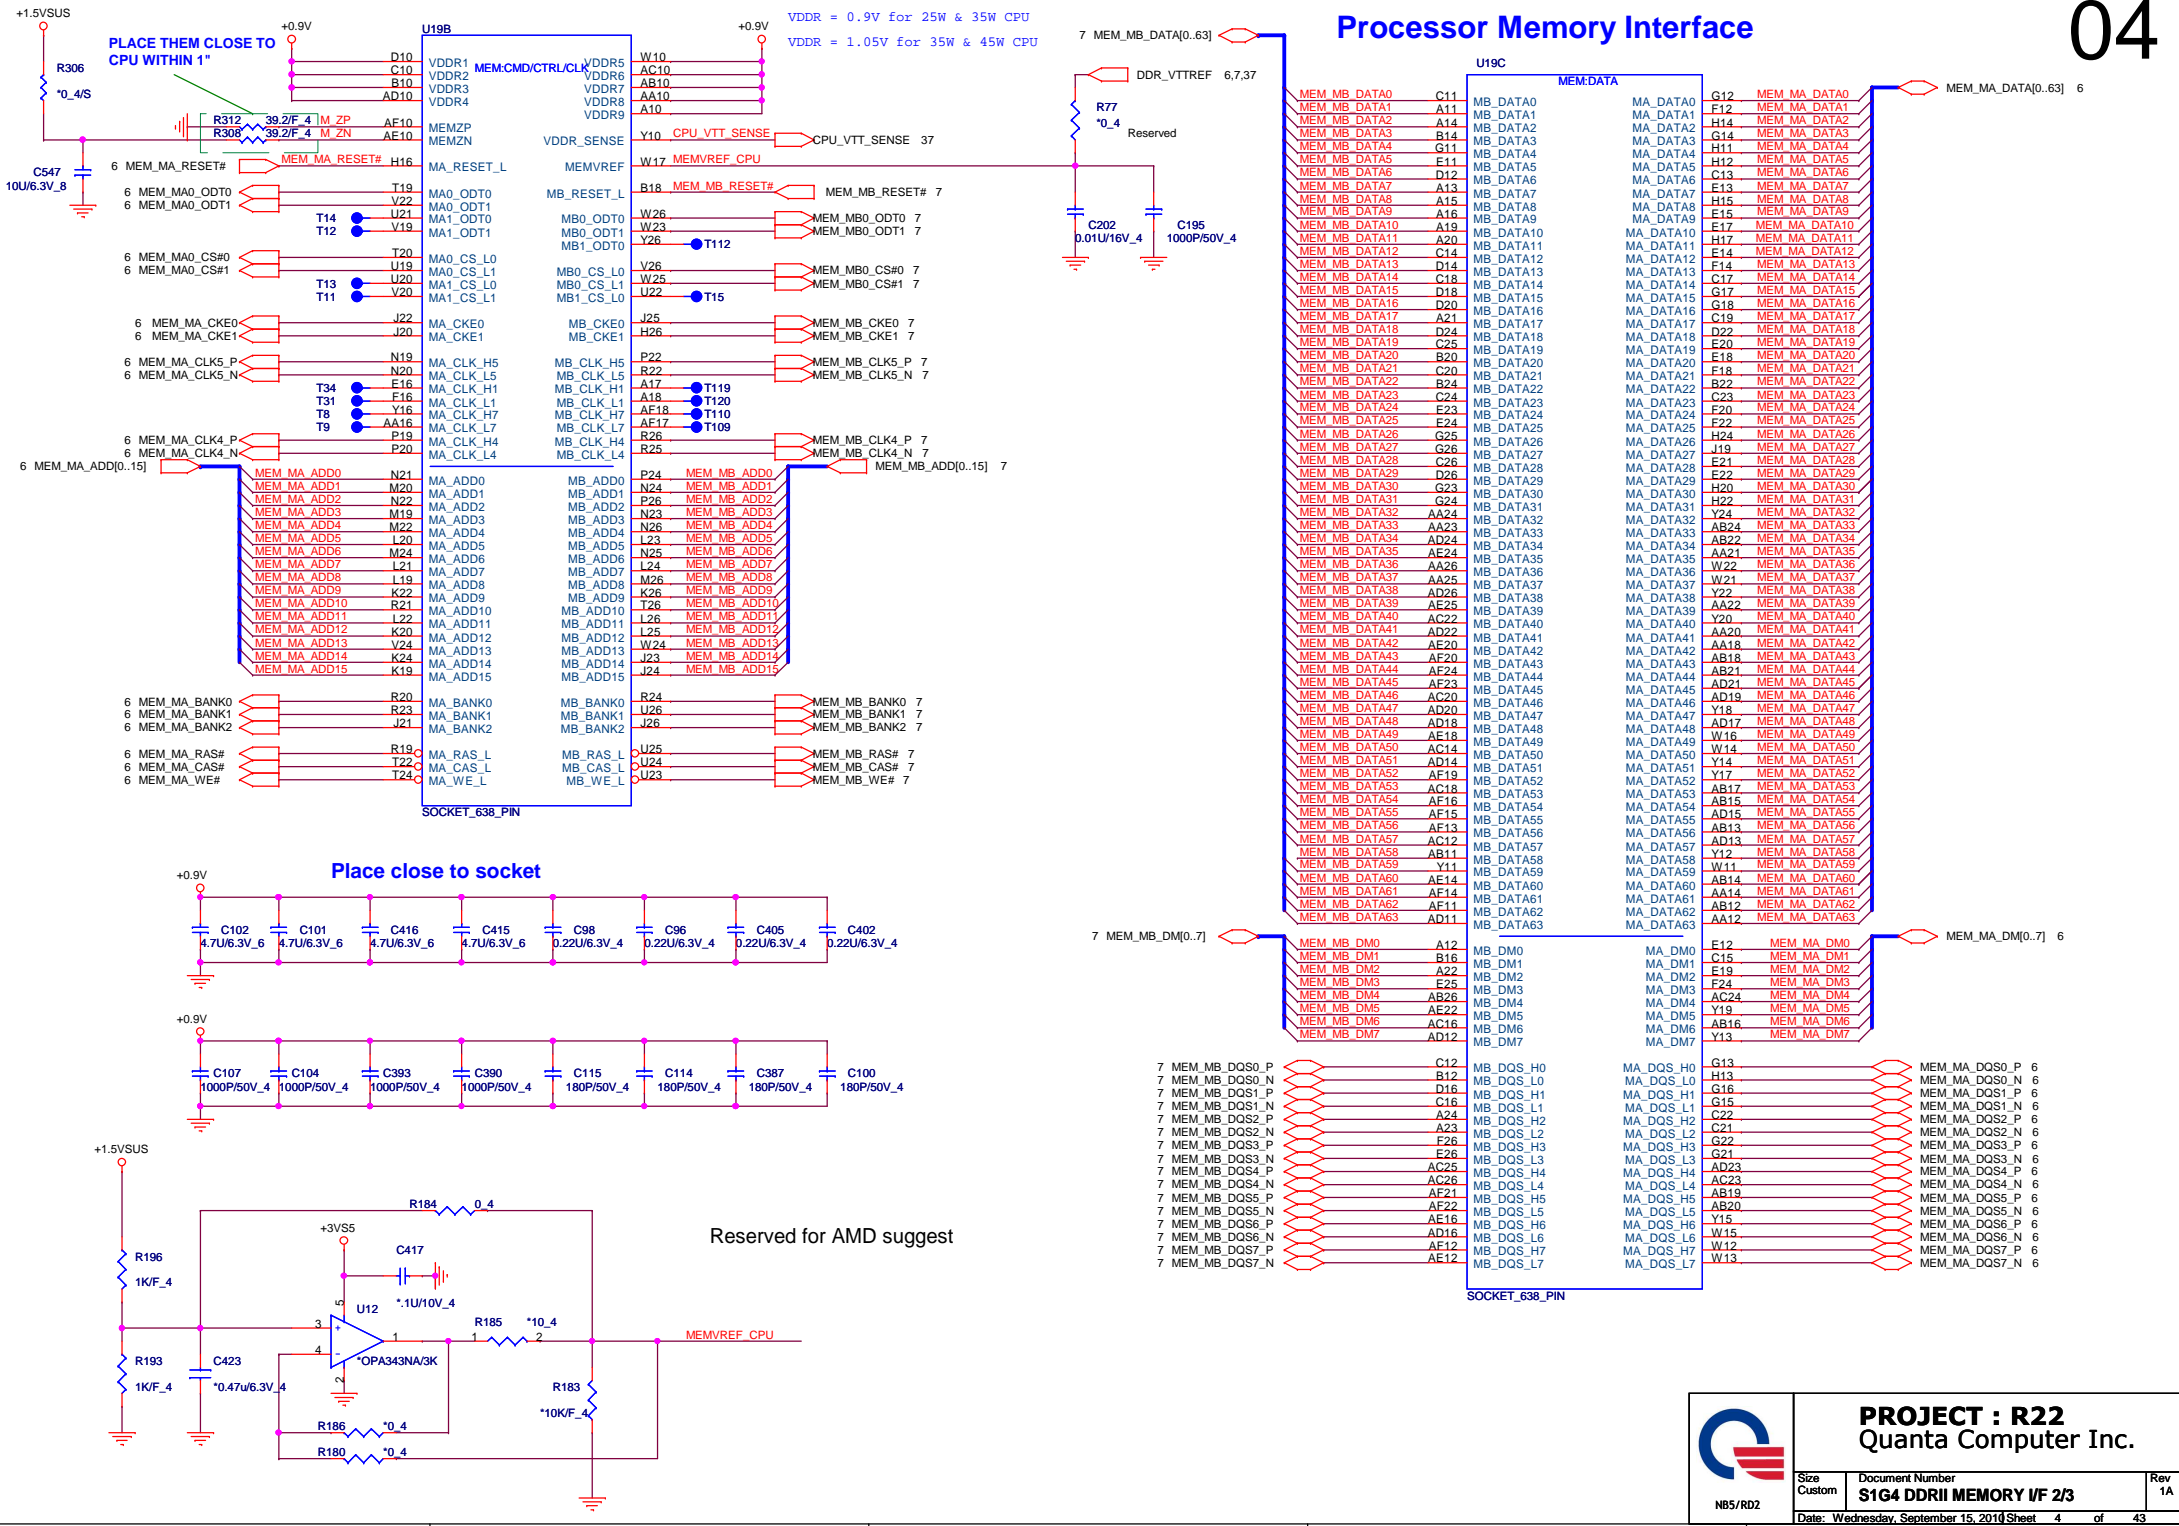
Processor Memory Interface

04

VDDR = 0.9V for 25W & 35W CPU
VDDR = 1.05V for 35W & 45W CPU

+1.5VSUS
R306
*0_4/S
PLACE THEM CLOSE TO CPU WITHIN 1"
+0.9V
U19B
+0.9V
R312 39.2/F_4 M_ZP
R308 39.2/F_4 M_ZN
C547
10U/6.3V_8
6 MEM_MA_RESET# MEM_MA_RESET# H16

D10 C10 B10 AD10 VDDR1 VDDR2 VDDR3 VDDR4
MEM:CMD/CTRL/CLK
VDDR5 VDDR6 VDDR7 VDDR8 VDDR9 W10 AC10 AB10 AA10 A10
AF10 MEMZP
AE10 MEMZN
VDDR_SENSE Y10 CPU_VTT_SENSE CPU_VTT_SENSE 37
MA_RESET_L MEMVREF W17 MEMVREF_CPU
MB_RESET_L B18 MEM_MB_RESET# MEM_MB_RESET# 7

6 MEM_MA0_ODT0 T19 MA0_ODT0
6 MEM_MA0_ODT1 V22 MA0_ODT1
T14 U21 MA1_ODT0
T12 V19 MA1_ODT1
MB0_ODT0 W26 MEM_MB0_ODT0 7
MB0_ODT1 W23 MEM_MB0_ODT1 7
MB1_ODT0 Y26 T112

6 MEM_MA0_CS#0 T20 MA0_CS_L0
6 MEM_MA0_CS#1 U19 MA0_CS_L1
T13 U20 MA1_CS_L0
T11 V20 MA1_CS_L1
MB0_CS_L0 V26 MEM_MB0_CS#0 7
MB0_CS_L1 W25 MEM_MB0_CS#1 7
MB1_CS_L0 U22 T15

6 MEM_MA_CKE0 J22 MA_CKE0
6 MEM_MA_CKE1 J20 MA_CKE1
MB_CKE0 J25 MEM_MB_CKE0 7
MB_CKE1 H26 MEM_MB_CKE1 7

6 MEM_MA_CLK5_P N19 MA_CLK_H5
6 MEM_MA_CLK5_N N20 MA_CLK_L5
T34 E16 MA_CLK_H1
T31 F16 MA_CLK_L1
T8 Y16 MA_CLK_H7
T9 AA16 MA_CLK_L7
6 MEM_MA_CLK4_P P19 MA_CLK_H4
6 MEM_MA_CLK4_N P20 MA_CLK_L4
MB_CLK_H5 P22 MEM_MB_CLK5_P 7
MB_CLK_L5 R22 MEM_MB_CLK5_N 7
MB_CLK_H1 A17 T119
MB_CLK_L1 A18 T120
MB_CLK_H7 AF18 T110
MB_CLK_L7 AF17 T109
MB_CLK_H4 R26 MEM_MB_CLK4_P 7
MB_CLK_L4 R25 MEM_MB_CLK4_N 7

6 MEM_MA_ADD[0..15]
MEM_MA_ADD0 N21 MA_ADD0
MEM_MA_ADD1 M20 MA_ADD1
MEM_MA_ADD2 N22 MA_ADD2
MEM_MA_ADD3 M19 MA_ADD3
MEM_MA_ADD4 M22 MA_ADD4
MEM_MA_ADD5 L20 MA_ADD5
MEM_MA_ADD6 M24 MA_ADD6
MEM_MA_ADD7 L21 MA_ADD7
MEM_MA_ADD8 L19 MA_ADD8
MEM_MA_ADD9 K22 MA_ADD9
MEM_MA_ADD10 R21 MA_ADD10
MEM_MA_ADD11 L22 MA_ADD11
MEM_MA_ADD12 K20 MA_ADD12
MEM_MA_ADD13 V24 MA_ADD13
MEM_MA_ADD14 K24 MA_ADD14
MEM_MA_ADD15 K19 MA_ADD15
MEM_MB_ADD[0..15] 7
MB_ADD0 P24 MEM_MB_ADD0
MB_ADD1 N24 MEM_MB_ADD1
MB_ADD2 P26 MEM_MB_ADD2
MB_ADD3 N23 MEM_MB_ADD3
MB_ADD4 N26 MEM_MB_ADD4
MB_ADD5 L23 MEM_MB_ADD5
MB_ADD6 N25 MEM_MB_ADD6
MB_ADD7 L24 MEM_MB_ADD7
MB_ADD8 M26 MEM_MB_ADD8
MB_ADD9 K26 MEM_MB_ADD9
MB_ADD10 T26 MEM_MB_ADD10
MB_ADD11 L26 MEM_MB_ADD11
MB_ADD12 L25 MEM_MB_ADD12
MB_ADD13 W24 MEM_MB_ADD13
MB_ADD14 J23 MEM_MB_ADD14
MB_ADD15 J24 MEM_MB_ADD15

6 MEM_MA_BANK0 R20 MA_BANK0
6 MEM_MA_BANK1 R23 MA_BANK1
6 MEM_MA_BANK2 J21 MA_BANK2
MB_BANK0 R24 MEM_MB_BANK0 7
MB_BANK1 U26 MEM_MB_BANK1 7
MB_BANK2 J26 MEM_MB_BANK2 7
6 MEM_MA_RAS# R19 MA_RAS_L
6 MEM_MA_CAS# T22 MA_CAS_L
6 MEM_MA_WE# T24 MA_WE_L
MB_RAS_L U25 MEM_MB_RAS# 7
MB_CAS_L U24 MEM_MB_CAS# 7
MB_WE_L U23 MEM_MB_WE# 7
SOCKET_638_PIN

7 MEM_MB_DATA[0..63]
DDR_VTTREF 6,7,37
R77
*0_4
Reserved
C202 0.01U/16V_4
C195 1000P/50V_4
U19C
MEM:DATA
MEM_MA_DATA[0..63] 6

MEM_MB_DATA0 C11 MB_DATA0 MA_DATA0 G12 MEM_MA_DATA0
MEM_MB_DATA1 A11 MB_DATA1 MA_DATA1 F12 MEM_MA_DATA1
MEM_MB_DATA2 A14 MB_DATA2 MA_DATA2 H14 MEM_MA_DATA2
MEM_MB_DATA3 B14 MB_DATA3 MA_DATA3 G14 MEM_MA_DATA3
MEM_MB_DATA4 G11 MB_DATA4 MA_DATA4 H11 MEM_MA_DATA4
MEM_MB_DATA5 E11 MB_DATA5 MA_DATA5 H12 MEM_MA_DATA5
MEM_MB_DATA6 D12 MB_DATA6 MA_DATA6 C13 MEM_MA_DATA6
MEM_MB_DATA7 A13 MB_DATA7 MA_DATA7 E13 MEM_MA_DATA7
MEM_MB_DATA8 A15 MB_DATA8 MA_DATA8 H15 MEM_MA_DATA8
MEM_MB_DATA9 A16 MB_DATA9 MA_DATA9 E15 MEM_MA_DATA9
MEM_MB_DATA10 A19 MB_DATA10 MA_DATA10 E17 MEM_MA_DATA10
MEM_MB_DATA11 A20 MB_DATA11 MA_DATA11 H17 MEM_MA_DATA11
MEM_MB_DATA12 C14 MB_DATA12 MA_DATA12 E14 MEM_MA_DATA12
MEM_MB_DATA13 D14 MB_DATA13 MA_DATA13 F14 MEM_MA_DATA13
MEM_MB_DATA14 C18 MB_DATA14 MA_DATA14 C17 MEM_MA_DATA14
MEM_MB_DATA15 D18 MB_DATA15 MA_DATA15 G17 MEM_MA_DATA15
MEM_MB_DATA16 D20 MB_DATA16 MA_DATA16 G18 MEM_MA_DATA16
MEM_MB_DATA17 A21 MB_DATA17 MA_DATA17 C19 MEM_MA_DATA17
MEM_MB_DATA18 D24 MB_DATA18 MA_DATA18 D22 MEM_MA_DATA18
MEM_MB_DATA19 C25 MB_DATA19 MA_DATA19 E20 MEM_MA_DATA19
MEM_MB_DATA20 B20 MB_DATA20 MA_DATA20 E18 MEM_MA_DATA20
MEM_MB_DATA21 C20 MB_DATA21 MA_DATA21 F18 MEM_MA_DATA21
MEM_MB_DATA22 B24 MB_DATA22 MA_DATA22 B22 MEM_MA_DATA22
MEM_MB_DATA23 C24 MB_DATA23 MA_DATA23 C23 MEM_MA_DATA23
MEM_MB_DATA24 E23 MB_DATA24 MA_DATA24 F20 MEM_MA_DATA24
MEM_MB_DATA25 E24 MB_DATA25 MA_DATA25 F22 MEM_MA_DATA25
MEM_MB_DATA26 G25 MB_DATA26 MA_DATA26 H24 MEM_MA_DATA26
MEM_MB_DATA27 G26 MB_DATA27 MA_DATA27 J19 MEM_MA_DATA27
MEM_MB_DATA28 C26 MB_DATA28 MA_DATA28 E21 MEM_MA_DATA28
MEM_MB_DATA29 D26 MB_DATA29 MA_DATA29 E22 MEM_MA_DATA29
MEM_MB_DATA30 G23 MB_DATA30 MA_DATA30 H20 MEM_MA_DATA30
MEM_MB_DATA31 G24 MB_DATA31 MA_DATA31 H22 MEM_MA_DATA31
MEM_MB_DATA32 AA24 MB_DATA32 MA_DATA32 Y24 MEM_MA_DATA32
MEM_MB_DATA33 AA23 MB_DATA33 MA_DATA33 AB24 MEM_MA_DATA33
MEM_MB_DATA34 AD24 MB_DATA34 MA_DATA34 AB22 MEM_MA_DATA34
MEM_MB_DATA35 AE24 MB_DATA35 MA_DATA35 AA21 MEM_MA_DATA35
MEM_MB_DATA36 AA26 MB_DATA36 MA_DATA36 W22 MEM_MA_DATA36
MEM_MB_DATA37 AA25 MB_DATA37 MA_DATA37 W21 MEM_MA_DATA37
MEM_MB_DATA38 AD26 MB_DATA38 MA_DATA38 Y22 MEM_MA_DATA38
MEM_MB_DATA39 AE25 MB_DATA39 MA_DATA39 AA22 MEM_MA_DATA39
MEM_MB_DATA40 AC22 MB_DATA40 MA_DATA40 Y20 MEM_MA_DATA40
MEM_MB_DATA41 AD22 MB_DATA41 MA_DATA41 AA20 MEM_MA_DATA41
MEM_MB_DATA42 AE20 MB_DATA42 MA_DATA42 AA18 MEM_MA_DATA42
MEM_MB_DATA43 AF20 MB_DATA43 MA_DATA43 AB18 MEM_MA_DATA43
MEM_MB_DATA44 AF24 MB_DATA44 MA_DATA44 AB21 MEM_MA_DATA44
MEM_MB_DATA45 AF23 MB_DATA45 MA_DATA45 AD21 MEM_MA_DATA45
MEM_MB_DATA46 AC20 MB_DATA46 MA_DATA46 AD19 MEM_MA_DATA46
MEM_MB_DATA47 AD20 MB_DATA47 MA_DATA47 Y18 MEM_MA_DATA47
MEM_MB_DATA48 AD18 MB_DATA48 MA_DATA48 AD17 MEM_MA_DATA48
MEM_MB_DATA49 AE18 MB_DATA49 MA_DATA49 W16 MEM_MA_DATA49
MEM_MB_DATA50 AC14 MB_DATA50 MA_DATA50 W14 MEM_MA_DATA50
MEM_MB_DATA51 AD14 MB_DATA51 MA_DATA51 Y14 MEM_MA_DATA51
MEM_MB_DATA52 AF19 MB_DATA52 MA_DATA52 Y17 MEM_MA_DATA52
MEM_MB_DATA53 AC18 MB_DATA53 MA_DATA53 AB17 MEM_MA_DATA53
MEM_MB_DATA54 AF16 MB_DATA54 MA_DATA54 AB15 MEM_MA_DATA54
MEM_MB_DATA55 AF15 MB_DATA55 MA_DATA55 AD15 MEM_MA_DATA55
MEM_MB_DATA56 AF13 MB_DATA56 MA_DATA56 AB13 MEM_MA_DATA56
MEM_MB_DATA57 AC12 MB_DATA57 MA_DATA57 AD13 MEM_MA_DATA57
MEM_MB_DATA58 AB11 MB_DATA58 MA_DATA58 Y12 MEM_MA_DATA58
MEM_MB_DATA59 Y11 MB_DATA59 MA_DATA59 W11 MEM_MA_DATA59
MEM_MB_DATA60 AE14 MB_DATA60 MA_DATA60 AB14 MEM_MA_DATA60
MEM_MB_DATA61 AF14 MB_DATA61 MA_DATA61 AA14 MEM_MA_DATA61
MEM_MB_DATA62 AF11 MB_DATA62 MA_DATA62 AB12 MEM_MA_DATA62
MEM_MB_DATA63 AD11 MB_DATA63 MA_DATA63 AA12 MEM_MA_DATA63

7 MEM_MB_DM[0..7]
MEM_MA_DM[0..7] 6
MEM_MB_DM0 A12 MB_DM0 MA_DM0 E12 MEM_MA_DM0
MEM_MB_DM1 B16 MB_DM1 MA_DM1 C15 MEM_MA_DM1
MEM_MB_DM2 A22 MB_DM2 MA_DM2 E19 MEM_MA_DM2
MEM_MB_DM3 E25 MB_DM3 MA_DM3 F24 MEM_MA_DM3
MEM_MB_DM4 AB26 MB_DM4 MA_DM4 AC24 MEM_MA_DM4
MEM_MB_DM5 AE22 MB_DM5 MA_DM5 Y19 MEM_MA_DM5
MEM_MB_DM6 AC16 MB_DM6 MA_DM6 AB16 MEM_MA_DM6
MEM_MB_DM7 AD12 MB_DM7 MA_DM7 Y13 MEM_MA_DM7

7 MEM_MB_DQS0_P C12 MB_DQS_H0 MA_DQS_H0 G13 MEM_MA_DQS0_P 6
7 MEM_MB_DQS0_N B12 MB_DQS_L0 MA_DQS_L0 H13 MEM_MA_DQS0_N 6
7 MEM_MB_DQS1_P D16 MB_DQS_H1 MA_DQS_H1 G16 MEM_MA_DQS1_P 6
7 MEM_MB_DQS1_N C16 MB_DQS_L1 MA_DQS_L1 G15 MEM_MA_DQS1_N 6
7 MEM_MB_DQS2_P A24 MB_DQS_H2 MA_DQS_H2 C22 MEM_MA_DQS2_P 6
7 MEM_MB_DQS2_N A23 MB_DQS_L2 MA_DQS_L2 C21 MEM_MA_DQS2_N 6
7 MEM_MB_DQS3_P F26 MB_DQS_H3 MA_DQS_H3 G22 MEM_MA_DQS3_P 6
7 MEM_MB_DQS3_N E26 MB_DQS_L3 MA_DQS_L3 G21 MEM_MA_DQS3_N 6
7 MEM_MB_DQS4_P AC25 MB_DQS_H4 MA_DQS_H4 AD23 MEM_MA_DQS4_P 6
7 MEM_MB_DQS4_N AC26 MB_DQS_L4 MA_DQS_L4 AC23 MEM_MA_DQS4_N 6
7 MEM_MB_DQS5_P AF21 MB_DQS_H5 MA_DQS_H5 AB19 MEM_MA_DQS5_P 6
7 MEM_MB_DQS5_N AF22 MB_DQS_L5 MA_DQS_L5 AB20 MEM_MA_DQS5_N 6
7 MEM_MB_DQS6_P AE16 MB_DQS_H6 MA_DQS_H6 Y15 MEM_MA_DQS6_P 6
7 MEM_MB_DQS6_N AD16 MB_DQS_L6 MA_DQS_L6 W15 MEM_MA_DQS6_N 6
7 MEM_MB_DQS7_P AF12 MB_DQS_H7 MA_DQS_H7 W12 MEM_MA_DQS7_P 6
7 MEM_MB_DQS7_N AE12 MB_DQS_L7 MA_DQS_L7 W13 MEM_MA_DQS7_N 6
SOCKET_638_PIN

Place close to socket
+0.9V
C102 4.7U/6.3V_6
C101 4.7U/6.3V_6
C416 4.7U/6.3V_6
C415 4.7U/6.3V_6
C98 0.22U/6.3V_4
C96 0.22U/6.3V_4
C405 0.22U/6.3V_4
C402 0.22U/6.3V_4
+0.9V
C107 1000P/50V_4
C104 1000P/50V_4
C393 1000P/50V_4
C390 1000P/50V_4
C115 180P/50V_4
C114 180P/50V_4
C387 180P/50V_4
C100 180P/50V_4

+1.5VSUS
R196
1K/F_4
R193
1K/F_4
C423
*0.47u/6.3V_4
R184 0_4
+3VS5
C417
*.1U/10V_4
U12
*OPA343NA/3K
R185 *10_4
MEMVREF_CPU
R183
*10K/F_4
R186 *0_4
R180 *0_4
Reserved for AMD suggest

PROJECT : R22
Quanta Computer Inc.
NB5/RD2
Size Custom
Document Number
S1G4 DDRII MEMORY I/F 2/3
Rev 1A
Date: Wednesday, September 15, 2010 Sheet 4 of 43